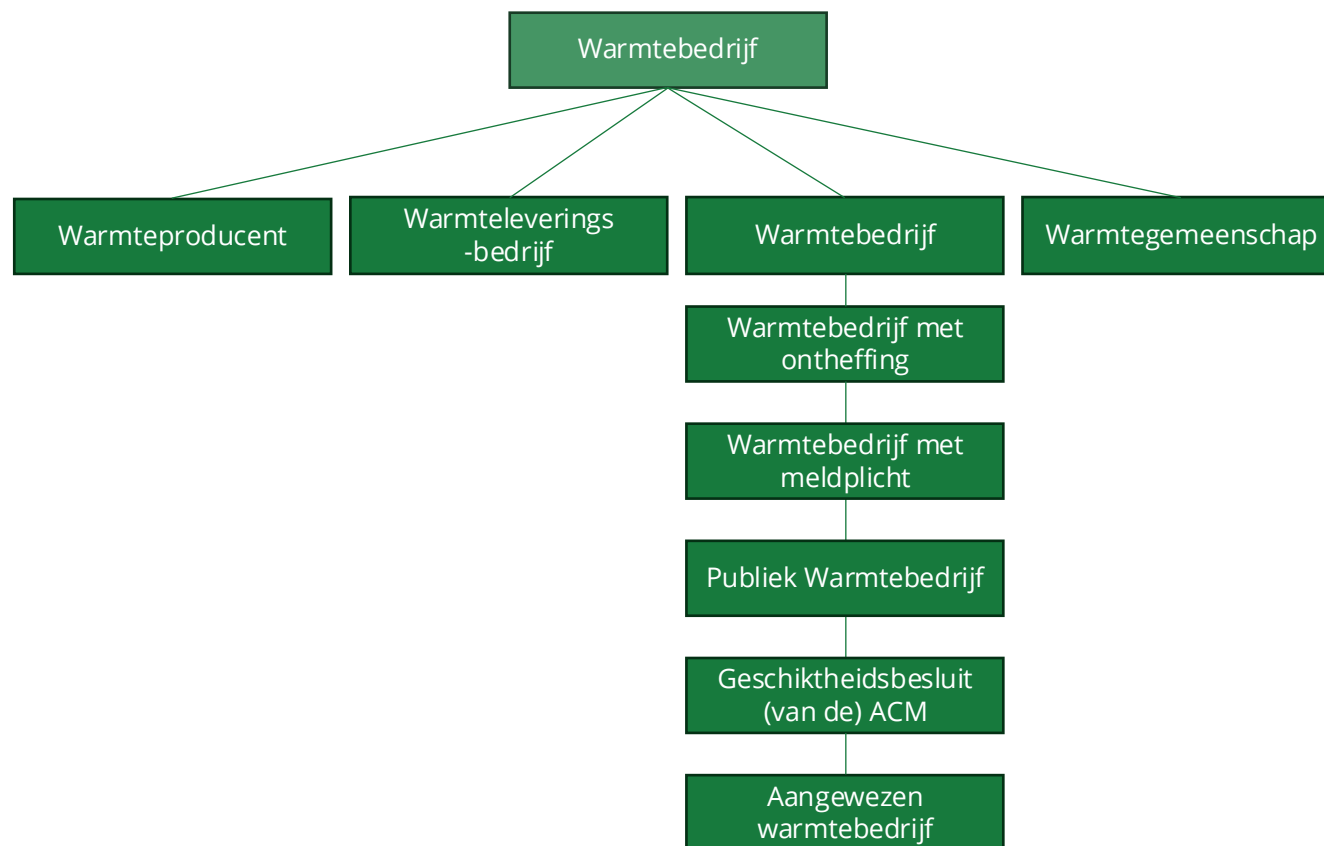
Warmtebedrijf

Warmteproducent

Warmteleverings-bedrijf

Warmtebedrijf

Warmtegemeenschap

Warmtebedrijf met ontheffing

Warmtebedrijf met meldplicht

Publiek Warmtebedrijf

Geschiktheidsbesluit (van de) ACM

Aangewezen warmtebedrijf